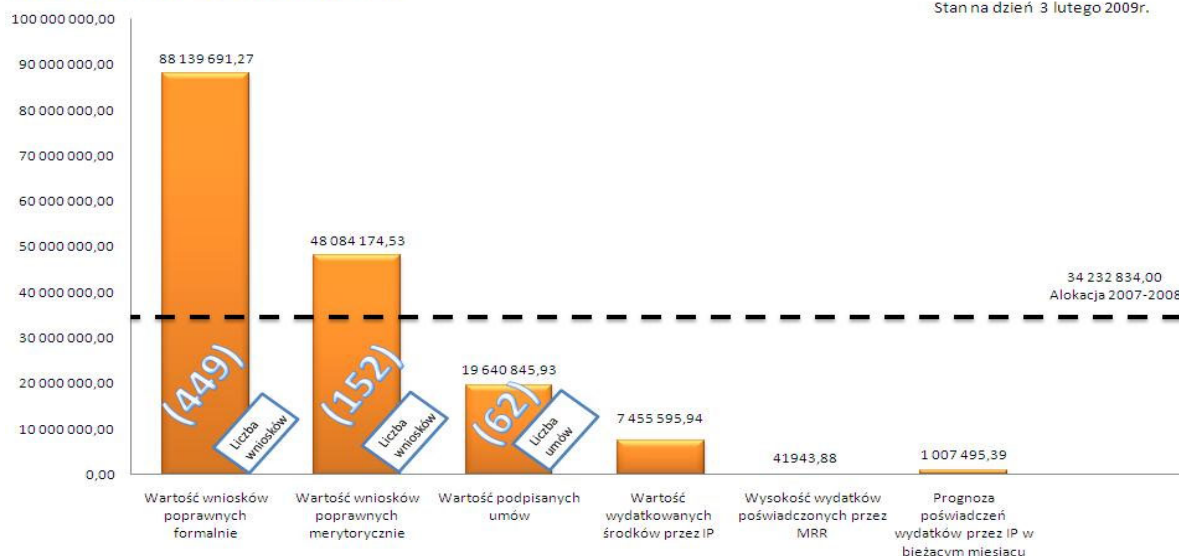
Stan na dzień 3 lutego 2009r.

100 000 000,00
90 000 000,00
80 000 000,00
70 000 000,00
60 000 000,00
50 000 000,00
40 000 000,00
30 000 000,00
20 000 000,00
10 000 000,00
0,00

88 139 691,27
48 084 174,53
19 640 845,93
7 455 595,94
41943,88
1 007 495,39

34 232 834,00
Alokacja 2007-2008

(449) Liczba wniosków
(152) Liczba wniosków
(62) Liczba umów

Wartość wniosków poprawnych formalnie
Wartość wniosków poprawnych merytorycznie
Wartość podpisanych umów
Wartość wydatkowanych środków przez IP
Wysokość wydatków poświadczonych przez MRR
Prognoza poświadczeń wydatków przez IP w bieżącym miesiącu